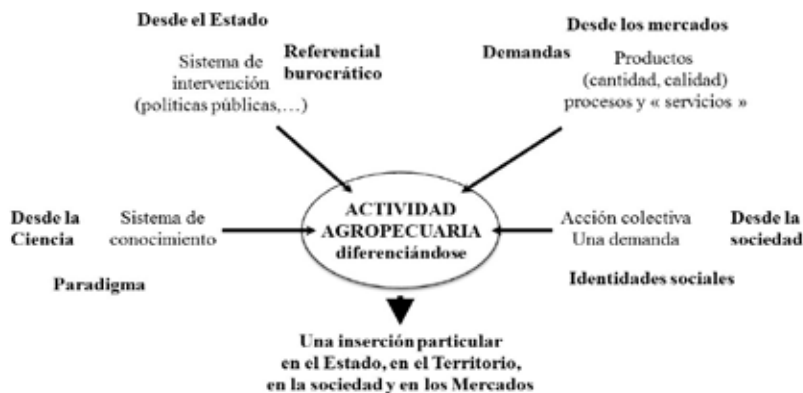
Desde el Estado

Sistema de intervención (políticas públicas,…)

Referencial burocrático

Desde los mercados

Demandas

Productos (cantidad, calidad) procesos y « servicios »

Desde la Ciencia

Sistema de conocimiento

Paradigma

ACTIVIDAD AGROPECUARIA diferenciándose

Acción colectiva Una demanda

Desde la sociedad

Identidades sociales

Una inserción particular en el Estado, en el Territorio, en la sociedad y en los Mercados